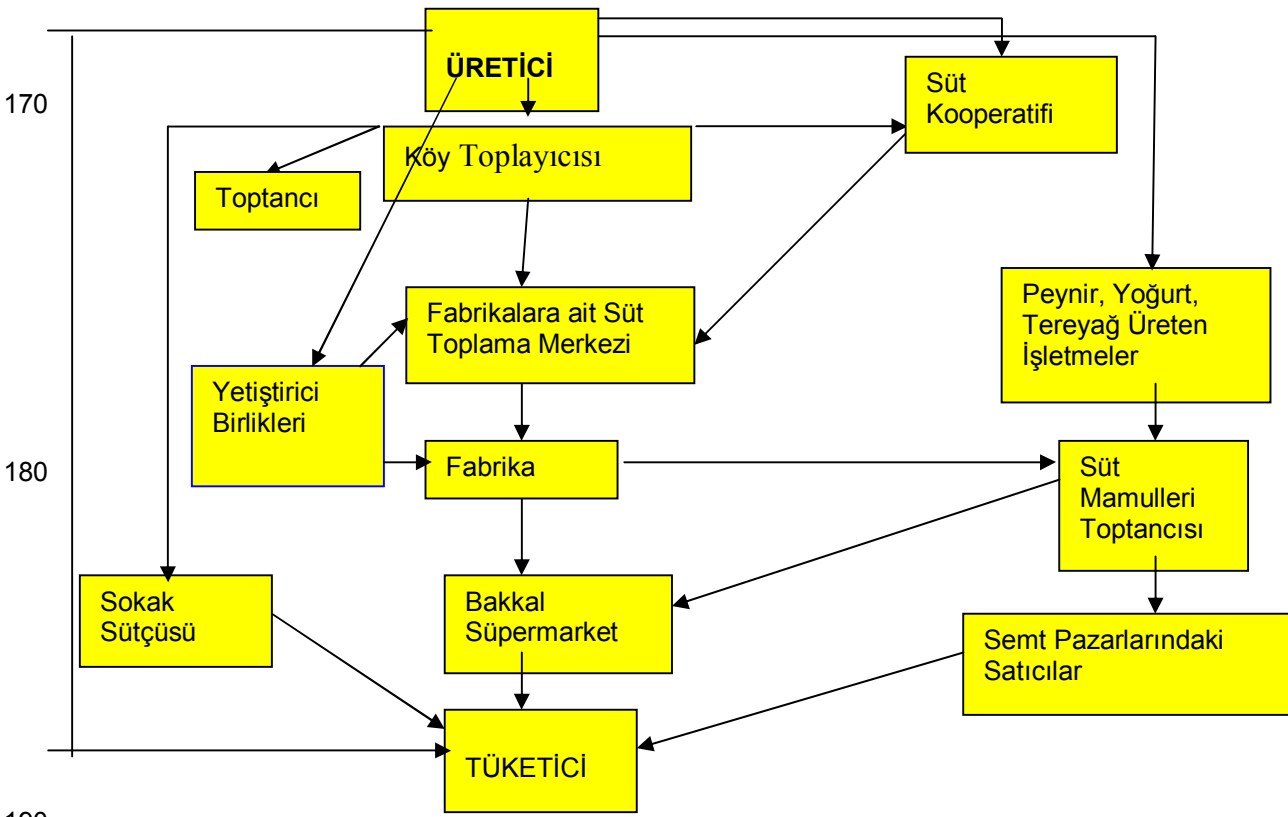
ÜRETİCİ

170

Süt Kooperatifi

Köy Toplayıcısı

Toptancı

Peynir, Yoğurt, Tereyağ Üreten İşletmeler

Fabrikalara ait Süt Toplama Merkezi

Yetiştirici Birlikleri

180

Fabrika

Süt Mamulleri Toptancısı

Sokak Sütçüsü

Bakkal Süpermarket

Semt Pazarlarındaki Satıcılar

TÜKETİCİ

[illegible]